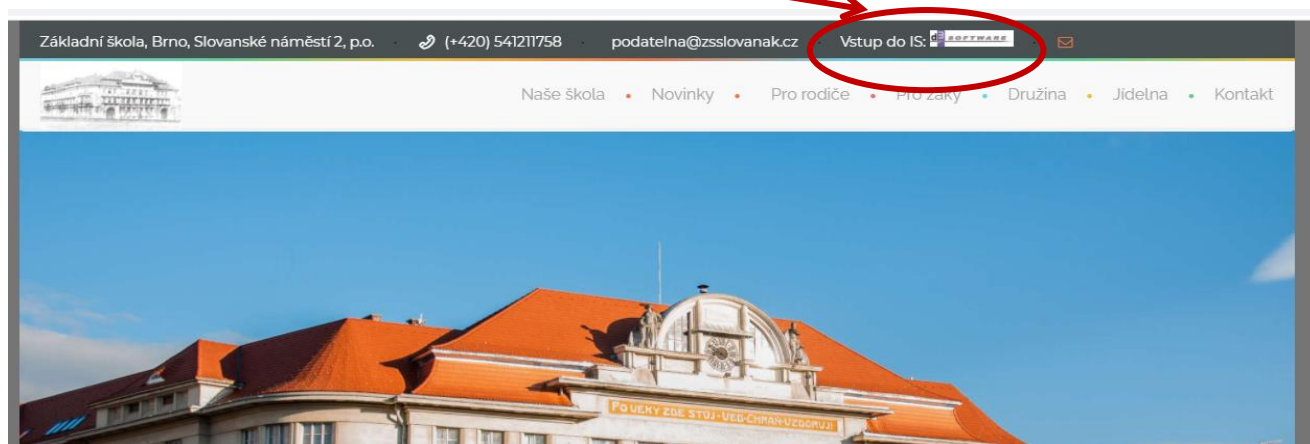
Základní škola, Brno, Slovanské náměstí 2, p.o. (+420) 541211758 podatelna@zsslovanak.cz Vstup do IS: SOFTWARE

Naše škola • Novinky • Pro rodiče • Pro žáky • Družina • Jídelna • Kontakt

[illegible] VĚKY ZDE STŮJ - VĚD - CHRAM - VZDOMUJI